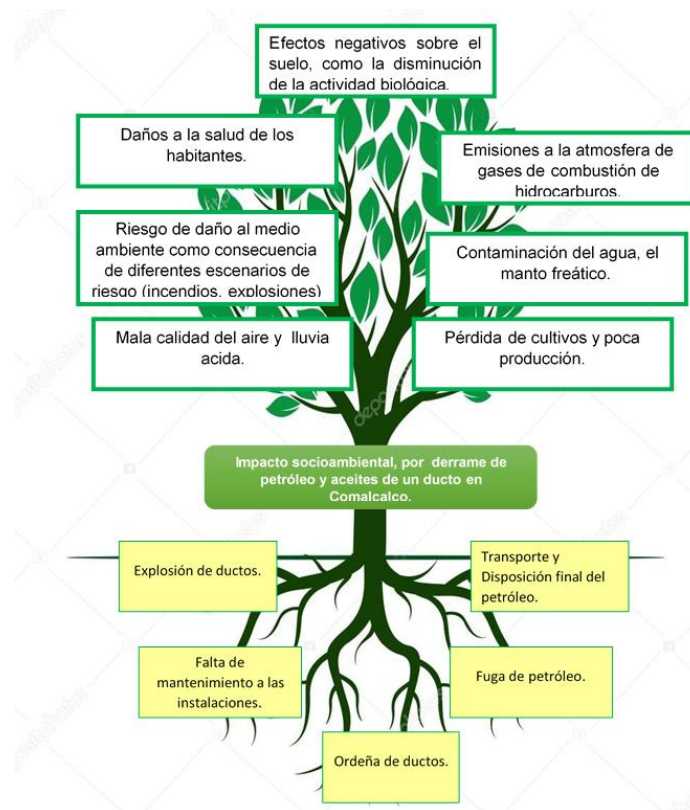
Efectos negativos sobre el suelo, como la disminución de la actividad biológica.

Daños a la salud de los habitantes.

Emisiones a la atmosfera de gases de combustión de hidrocarburos.

Riesgo de daño al medio ambiente como consecuencia de diferentes escenarios de riesgo (incendios, explosiones)

Contaminación del agua, el manto freático.

Mala calidad del aire y lluvia acida.

Pérdida de cultivos y poca producción.

Impacto socioambiental, por derrame de petróleo y aceites de un ducto en Comalcalco.

Explosión de ductos.

Transporte y Disposición final del petróleo.

Falta de mantenimiento a las instalaciones.

Fuga de petróleo.

Ordeña de ductos.

depositphotos